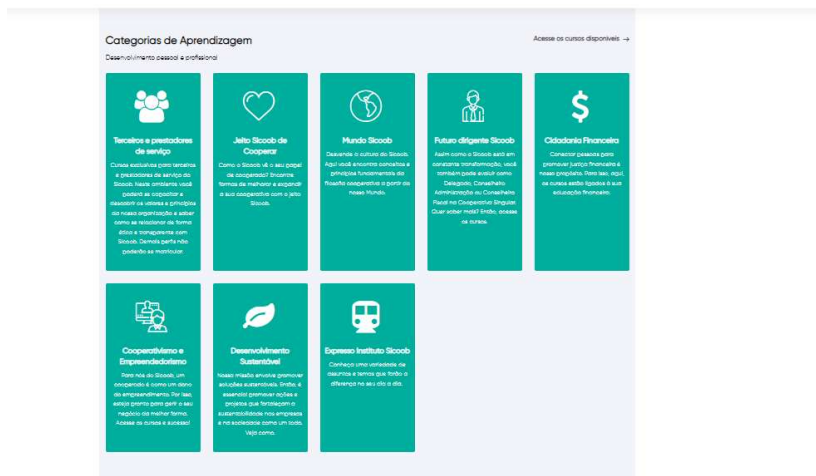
Categorias de Aprendizagem

Acesse os cursos disponíveis →

Desenvolvimento pessoal e profissional

Terceiros e prestadores de serviço

Cursos exclusivos para terceiros e prestadores de serviço do Sicoob. Neste ambiente você poderá se capacitar e descobrir os valores e princípios da nossa organização e saber como se relacionar de forma ética e transparente com Sicoob. Demais perfis não poderão se matricular.

Jeito Sicoob de Cooperar

Como o Sicoob vê o seu papel de cooperado? Encontre formas de melhorar e expandir a sua cooperativa com o Jeito Sicoob.

Mundo Sicoob

Desvende a cultura do Sicoob. Aqui você encontra conceitos e princípios fundamentais da filosofia cooperativa a partir do nosso Mundo.

Futuro dirigente Sicoob

Assim como o Sicoob está em constante transformação, você também pode evoluir como Delegado, Conselheiro Administração ou Conselheiro Fiscal na Cooperativa Singular. Quer saber mais? Então, acesse os cursos.

Cidadania Financeira

Conectar pessoas para promover justiça financeira é nosso propósito. Para isso, aqui, os cursos estão ligados à sua educação financeira.

Cooperativismo e Empreendedorismo

Para nós do Sicoob, um cooperado é como um dono do empreendimento. Por isso, esteja pronto para gerir o seu negócio da melhor forma. Acesse os cursos e sucesso!

Desenvolvimento Sustentável

Nossa missão envolve promover soluções sustentáveis. Então, é essencial promover ações e projetos que fortaleçam a sustentabilidade nas empresas e na sociedade como um todo. Veja como.

Expresso Instituto Sicoob

Conheça uma variedade de assuntos e temas que farão a diferença no seu dia a dia.